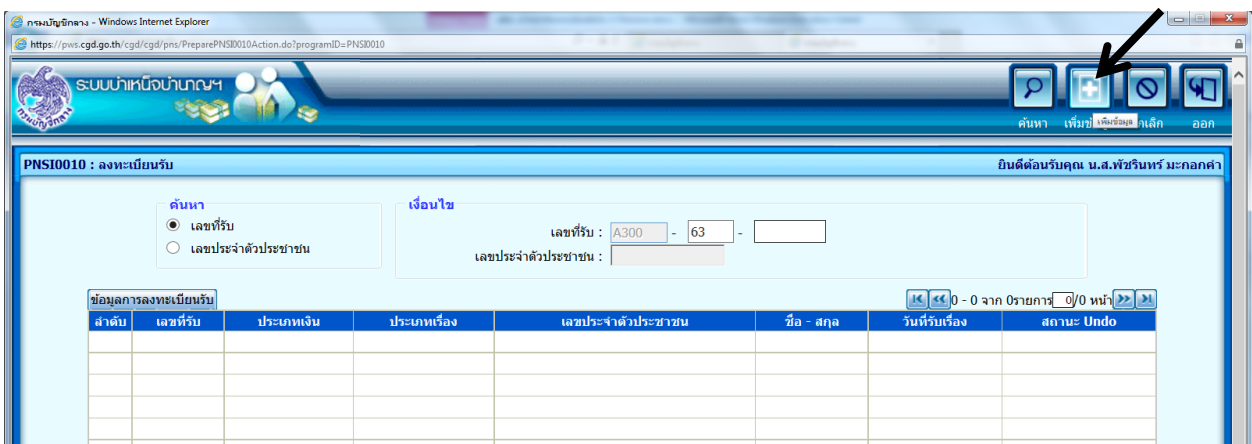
กรมบัญชีกลาง - Windows Internet Explorer
https://pws.cgd.go.th/cgd/cgd/pns/PreparePNSI0010Action.do?programID=PNSI0010

ระบบบำเหน็จบำนาญฯ

ค้นหา เพิ่มข้อมูล ยกเลิก ออก

PNSI0010 : ลงทะเบียนรับ
ยินดีต้อนรับคุณ น.ส.พัชรินทร์ มะกอกคำ

ค้นหา
เลขที่รับ
เลขประจำตัวประชาชน

เงื่อนไข
เลขที่รับ : A300 - 63 -
เลขประจำตัวประชาชน :

ข้อมูลการลงทะเบียนรับ
0 - 0 จาก 0รายการ 0/0 หน้า

| ลำดับ | เลขที่รับ | ประเภทเงิน | ประเภทเรื่อง | เลขประจำตัวประชาชน | ชื่อ - สกุล | วันที่รับเรื่อง | สถานะ Undo |
|---|---|---|---|---|---|---|---|
| | | | | | | | |